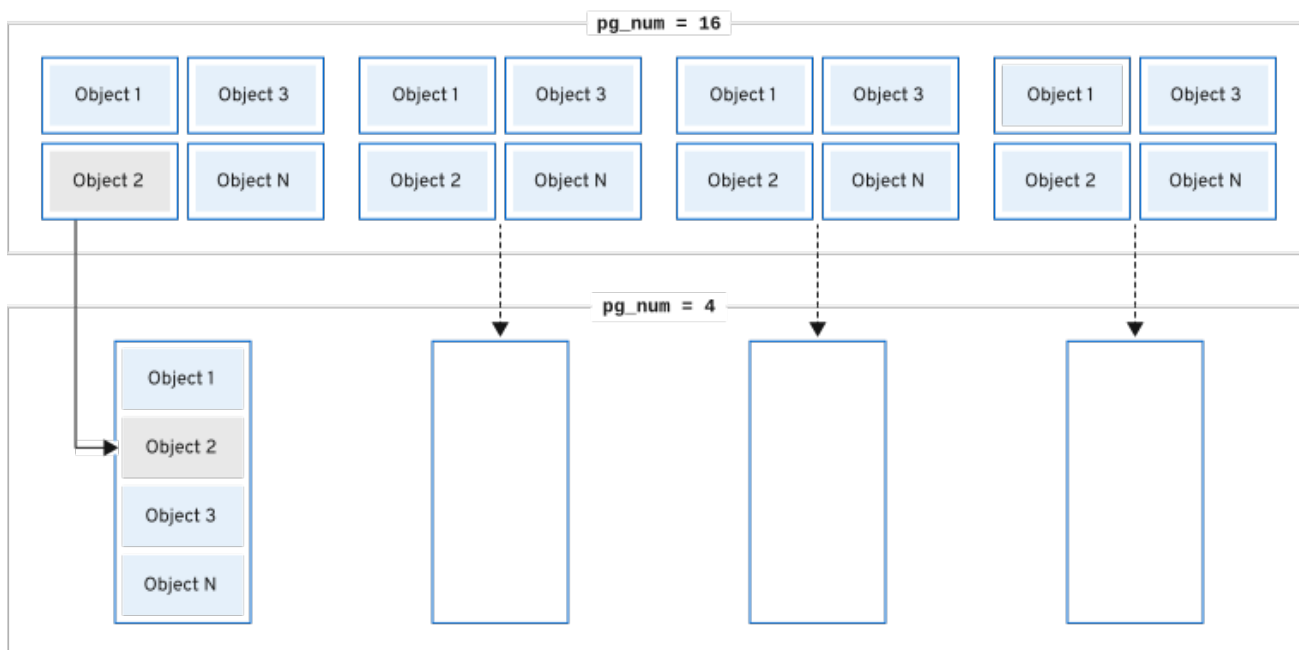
pg_num = 16

Object 1
Object 3
Object 2
Object N

Object 1
Object 3
Object 2
Object N

Object 1
Object 3
Object 2
Object N

Object 1
Object 3
Object 2
Object N

pg_num = 4

Object 1
Object 2
Object 3
Object N